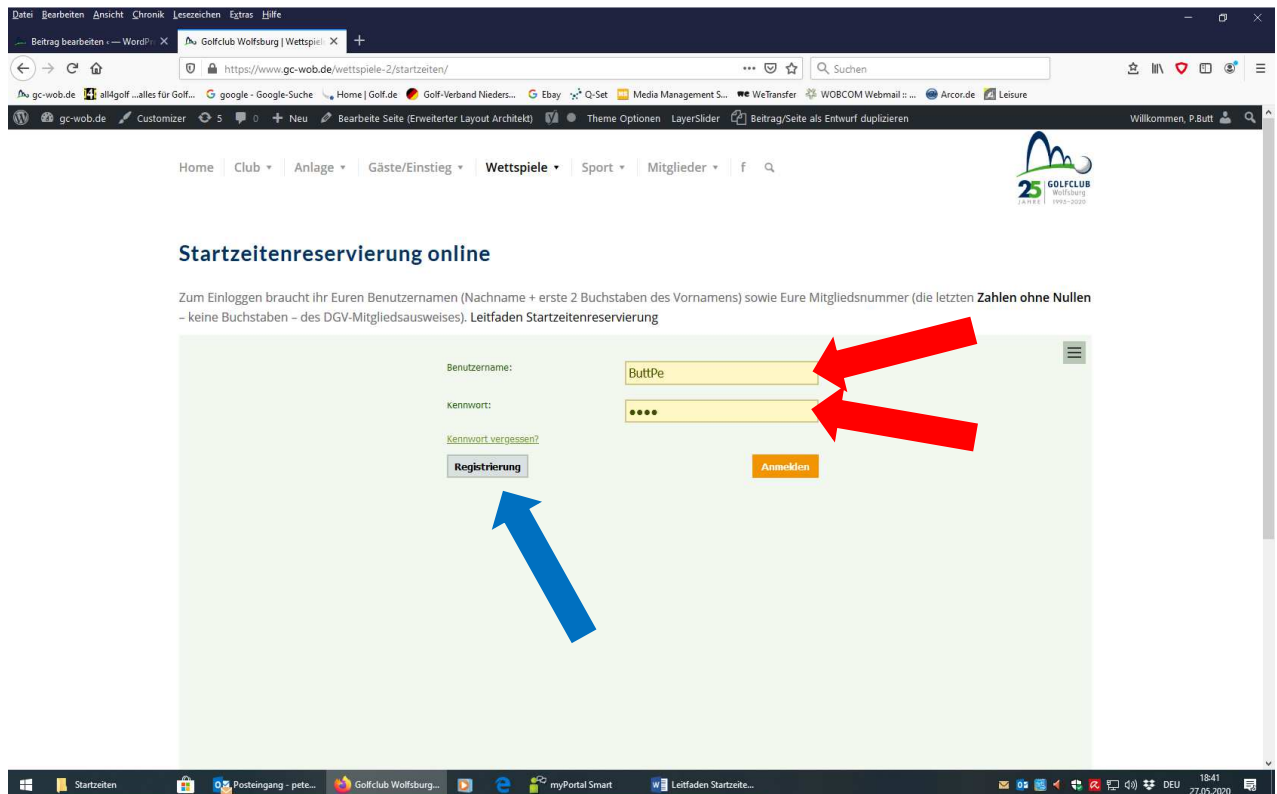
Datei Bearbeiten Ansicht Chronik Lesezeichen Extras Hilfe

Beitrag bearbeiten ‹ — WordPr
Golfclub Wolfsburg | Wettspiel

https://www.gc-wob.de/wettspiele-2/startzeiten/

Suchen

gc-wob.de all4golf ...alles für Golf... google - Google-Suche Home | Golf.de Golf-Verband Nieders... Ebay Q-Set Media Management S... WeTransfer WOBCOM Webmail :: ... Arcor.de Leisure

gc-wob.de Customizer 5 0 Neu Bearbeite Seite (Erweiterter Layout Architekt) Theme Optionen LayerSlider Beitrag/Seite als Entwurf duplizieren Willkommen, P.Butt

Home Club Anlage Gäste/Einstieg Wettspiele Sport Mitglieder f

25 JAHRE GOLFCLUB Wolfsburg 1995-2020

Startzeitenreservierung online

Zum Einloggen braucht ihr Euren Benutzernamen (Nachname + erste 2 Buchstaben des Vornamens) sowie Eure Mitgliedsnummer (die letzten **Zahlen ohne Nullen** – keine Buchstaben – des DGV-Mitgliedsausweises). Leitfaden Startzeitenreservierung

Benutzername: ButtPe

Kennwort: ●●●●

Kennwort vergessen?

Registrierung

Anmelden

Startzeiten Posteingang - pete... Golfclub Wolfsburg... myPortal Smart Leitfaden Startzeite... DEU 18:41 27.05.2020